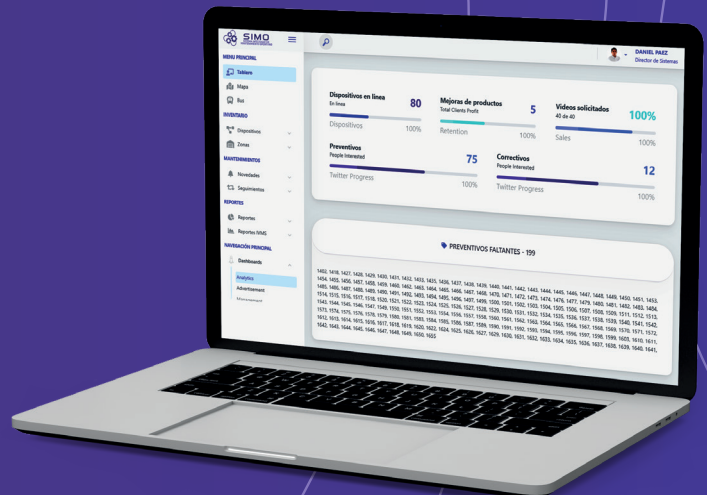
SIMO

MENU PRINCIPAL
Tablero
Mapa
Bus
INVENTARIO
Dispositivos
Zonas
MANTENIMIENTOS
Novedades
Seguimientos
REPORTES
Reportes
Reportes IVMS
NAVEGACIÓN PRINCIPAL
Dashboards
Analytics
Advertisement

DANIEL PAEZ
Director de Sistemas

Dispositivos en linea
En linea
80
Dispositivos
100%

Mejoras de productos
Total Clients Profit
5
Retention
100%

Videos solicitados
40 de 40
100%
Sales
100%

Preventivos
People Interested
75
Twitter Progress
100%

Correctivos
People Interested
12
Twitter Progress
100%

PREVENTIVOS FALTANTES - 199

1402, 1418, 1427, 1428, 1429, 1430, 1431, 1432, 1433, 1435, 1436, 1437, 1438, 1439, 1440, 1441, 1442, 1443, 1444, 1445, 1446, 1447, 1448, 1449, 1450, 1451, 1453, 1454, 1455, 1456, 1457, 1458, 1459, 1460, 1462, 1463, 1464, 1465, 1466, 1467, 1468, 1470, 1471, 1472, 1473, 1474, 1476, 1477, 1479, 1480, 1481, 1482, 1483, 1484, 1485, 1486, 1487, 1488, 1489, 1490, 1491, 1492, 1493, 1494, 1495, 1496, 1497, 1498, 1500, 1501, 1502, 1503, 1504, 1505, 1506, 1507, 1508, 1509, 1511, 1512, 1513, 1514, 1515, 1516, 1517, 1518, 1520, 1521, 1522, 1523, 1524, 1525, 1526, 1527, 1528, 1529, 1530, 1531, 1532, 1534, 1535, 1536, 1537, 1538, 1539, 1540, 1541, 1542, 1543, 1544, 1545, 1546, 1547, 1548, 1550, 1551, 1552, 1553, 1554, 1555, 1556, 1557, 1558, 1560, 1561, 1562, 1563, 1564, 1565, 1566, 1567, 1568, 1569, 1570, 1571, 1572, 1573, 1574, 1575, 1576, 1578, 1579, 1580, 1581, 1583, 1584, 1585, 1586, 1587, 1589, 1590, 1591, 1592, 1593, 1594, 1595, 1596, 1597, 1598, 1599, 1603, 1610, 1611, 1612, 1613, 1614, 1615, 1616, 1617, 1618, 1619, 1620, 1622, 1624, 1625, 1626, 1627, 1629, 1630, 1631, 1632, 1633, 1634, 1635, 1636, 1637, 1638, 1639, 1640, 1641, 1642, 1643, 1644, 1645, 1646, 1647, 1648, 1649, 1650, 1655